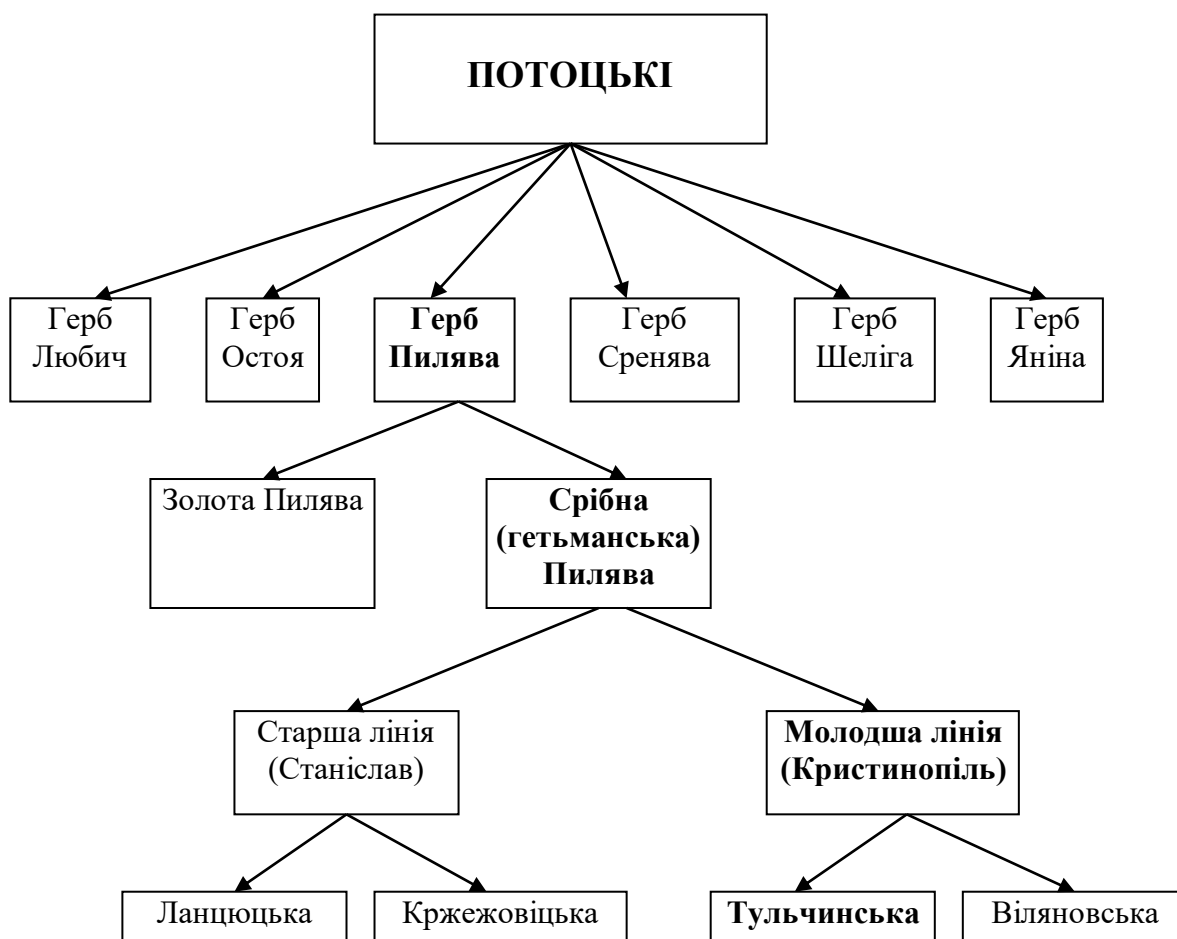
ПОТОЦЬКІ

Герб Любич

Герб Остоя

Герб Пилява

Герб Сренява

Герб Шеліга

Герб Яніна

Золота Пилява

Срібна (гетьманська) Пилява

Старша лінія (Станіслав)

Молодша лінія (Кристинопіль)

Ланцюцька

Кржежовіцька

Тульчинська

Віляновська